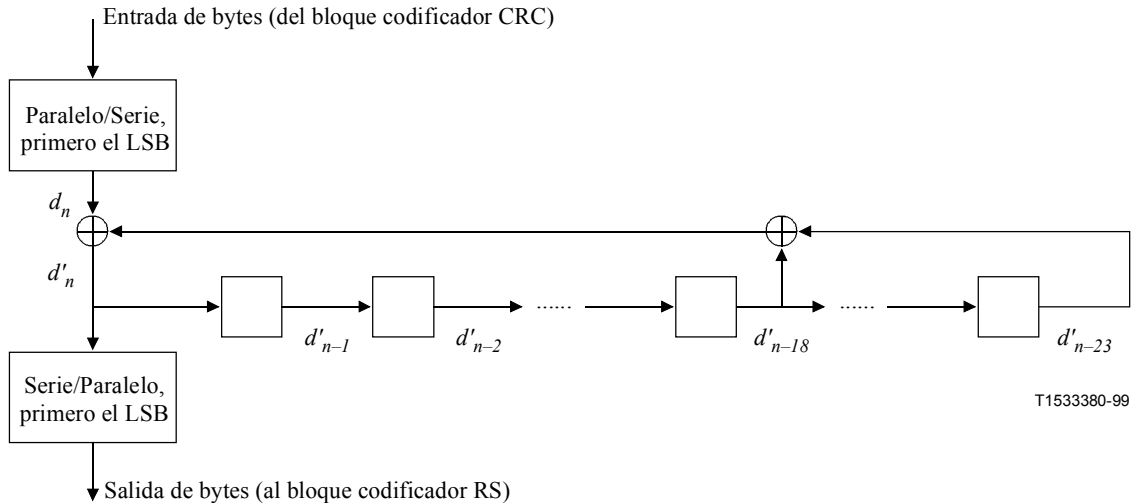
Entrada de bytes (del bloque codificador CRC)

Paralelo/Serie, primero el LSB

$d_n$

$d'_n$

.....

.....

$d'_{n-1}$

$d'_{n-2}$

$d'_{n-18}$

$d'_{n-23}$

Serie/Paralelo, primero el LSB

T1533380-99

Salida de bytes (al bloque codificador RS)